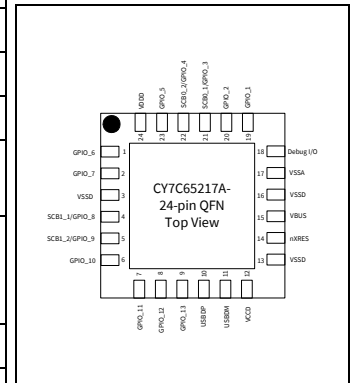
VDDD
GPIO_5
SCB0_2/GPIO_4
SCB0_1/GPIO_3
GPIO_2
GPIO_1

24
23
22
21
20
19

GPIO_6 1
GPIO_7 2
VSSD 3
SCB1_1/GPIO_8 4
SCB1_2/GPIO_9 5
GPIO_10 6

CY7C65217A-
24-pin QFN
Top View

18 Debug I/O
17 VSSA
16 VSSD
15 VBUS
14 nXRES
13 VSSD

7
8
9
10
11
12

GPIO_11
GPIO_12
GPIO_13
USBDP
USBDM
VCCD